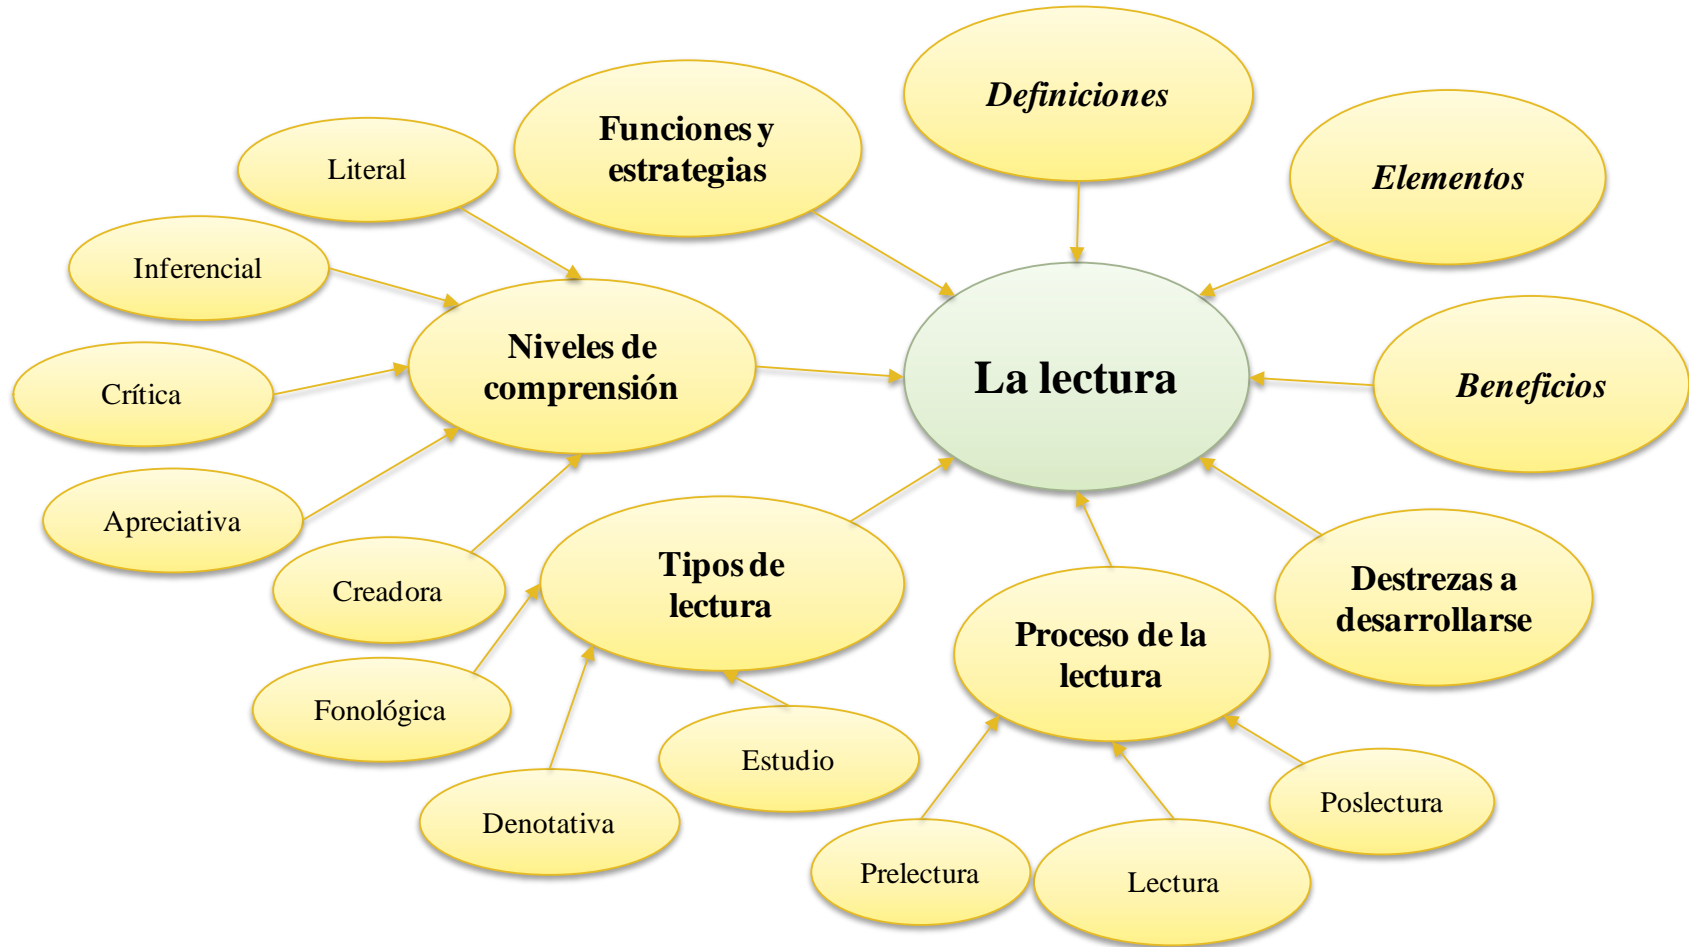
La lectura

Definiciones

Funciones y estrategias

Elementos

Beneficios

Destrezas a desarrollarse

Proceso de la lectura

Tipos de lectura

Niveles de comprensión

Literal

Inferencial

Crítica

Apreciativa

Creadora

Fonológica

Denotativa

Estudio

Prelectura

Lectura

Poslectura